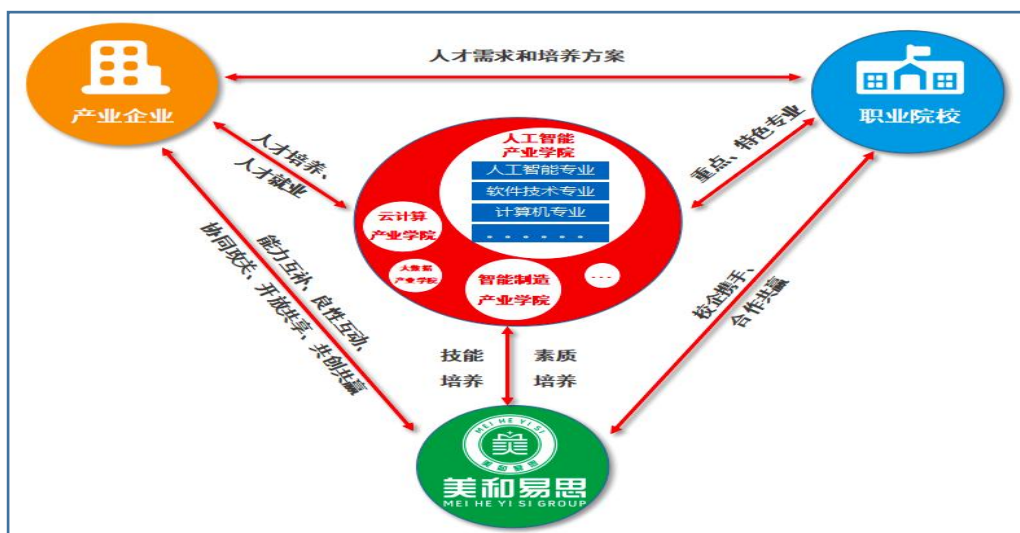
人才需求和培养方案

产业企业

职业院校

人才培养、人才就业

重点、特色专业

人工智能产业学院

人工智能专业

软件技术专业

计算机专业

......

云计算产业学院

大数据产业学院

智能制造产业学院

...

协同攻关、开放共享、共创共赢

能力互补、良性互动

校企携手、合作共赢

技能培养

素质培养

MEI HE YI SI

美和易思

美和易思

MEI HE YI SI GROUP